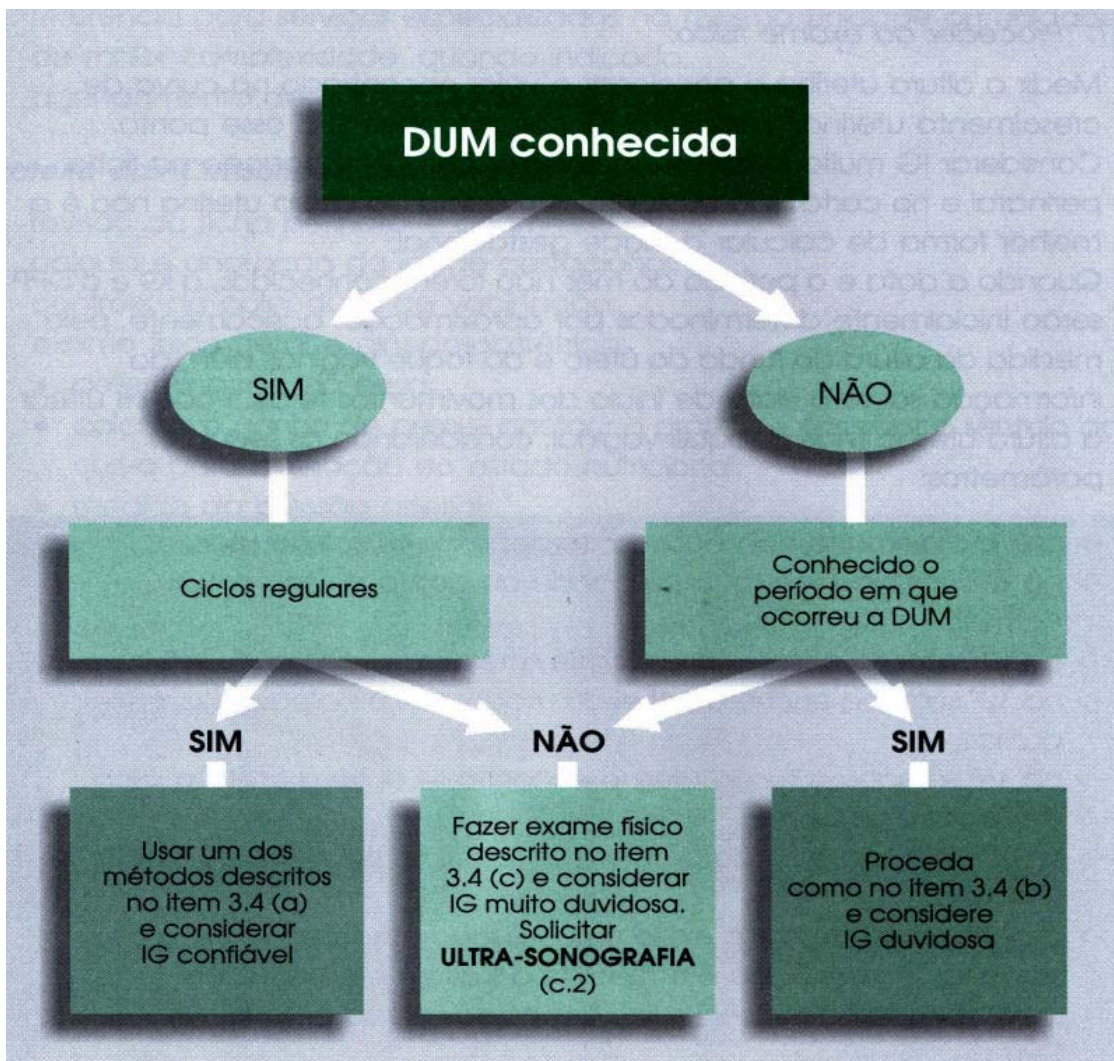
DUM conhecida

SIM

NÃO

Ciclos regulares

Conhecido o período em que ocorreu a DUM

SIM

NÃO

SIM

Usar um dos métodos descritos no item 3.4 (a) e considerar IG confiável

Fazer exame físico descrito no item 3.4 (c) e considerar IG muito duvidosa. Solicitar **ULTRA-SONOGRAFIA** (c.2)

Proceda como no item 3.4 (b) e considere IG duvidosa